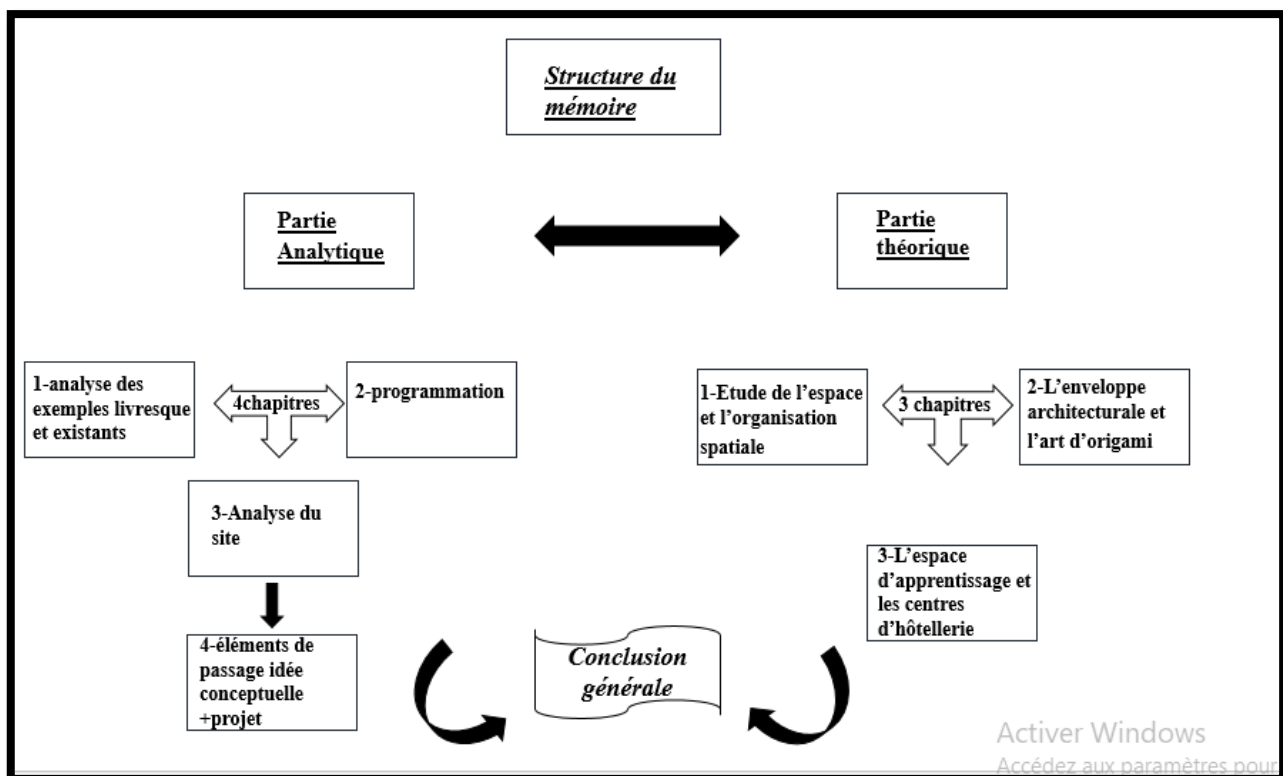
Structure du mémoire

Partie Analytique

Partie théorique

1-analyse des exemples livresque et existants

4chapitres

2-programmation

3-Analyse du site

4-éléments de passage idée conceptuelle +projet

1-Etude de l'espace et l'organisation spatiale

3 chapitres

2-L'enveloppe architecturale et l'art d'origami

3-L'espace d'apprentissage et les centres d'hôtellerie

Conclusion générale

Activer Windows
Accédez aux paramètres pour